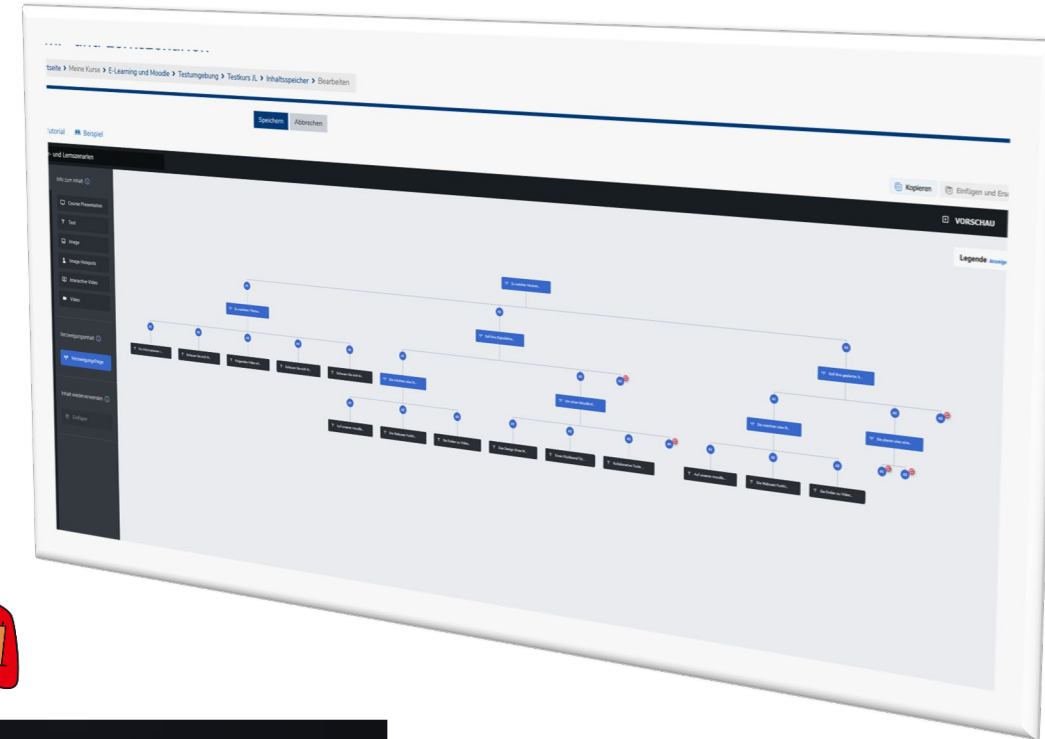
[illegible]

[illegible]tseite > Meine Kurse > E-Learning und Moodle > Testumgebung > Testkurs JL > Inhaltsspeicher > Bearbeiten

Speichern Abbrechen

Tutorial Beispiel

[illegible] und Lernszenarien

Info zum Inhalt

Course Presentation

Text

Image

Image Hotspots

Interactive Video

Video

Verzweigungsinhalt

Verzweigungsfrage

Inhalt wiederverwenden

Einfügen

Kopieren Einfügen und Er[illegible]

VORSCHAU

Legende Anzeige